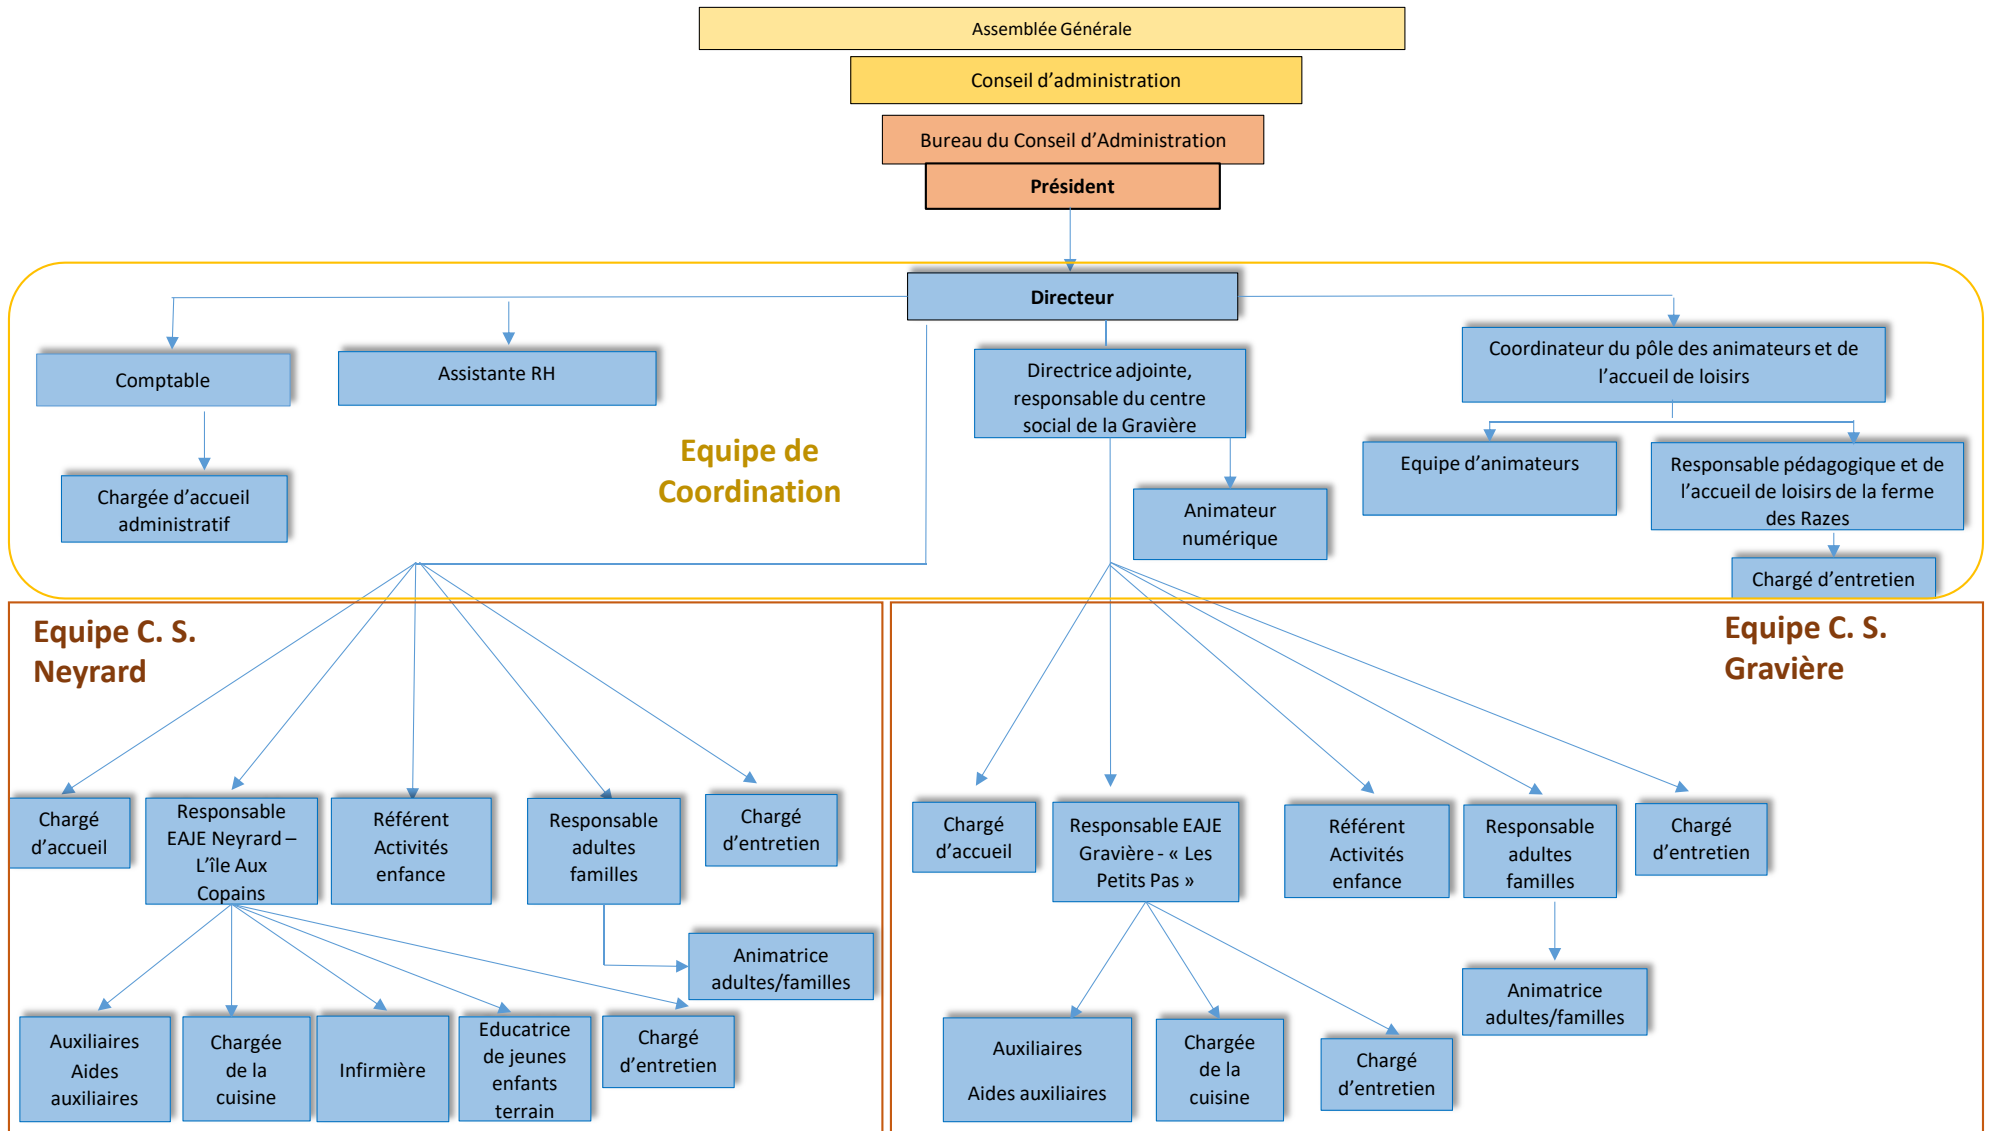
Assemblée Générale

Conseil d'administration

Bureau du Conseil d'Administration

Président

Directeur

Comptable

Assistante RH

Chargée d'accueil administratif

Equipe de Coordination

Directrice adjointe, responsable du centre social de la Gravière

Animateur numérique

Coordinateur du pôle des animateurs et de l'accueil de loisirs

Equipe d'animateurs

Responsable pédagogique et de l'accueil de loisirs de la ferme des Razes

Chargé d'entretien

Equipe C. S. Neyrard

Chargé d'accueil

Responsable EAJE Neyrard – L'île Aux Copains

Référent Activités enfance

Responsable adultes familles

Chargé d'entretien

Animatrice adultes/familles

Auxiliaires Aides auxiliaires

Chargée de la cuisine

Infirmière

Educatrice de jeunes enfants terrain

Chargé d'entretien

Equipe C. S. Gravière

Chargé d'accueil

Responsable EAJE Gravière - « Les Petits Pas »

Référent Activités enfance

Responsable adultes familles

Chargé d'entretien

Animatrice adultes/familles

Auxiliaires

Aides auxiliaires

Chargée de la cuisine

Chargé d'entretien